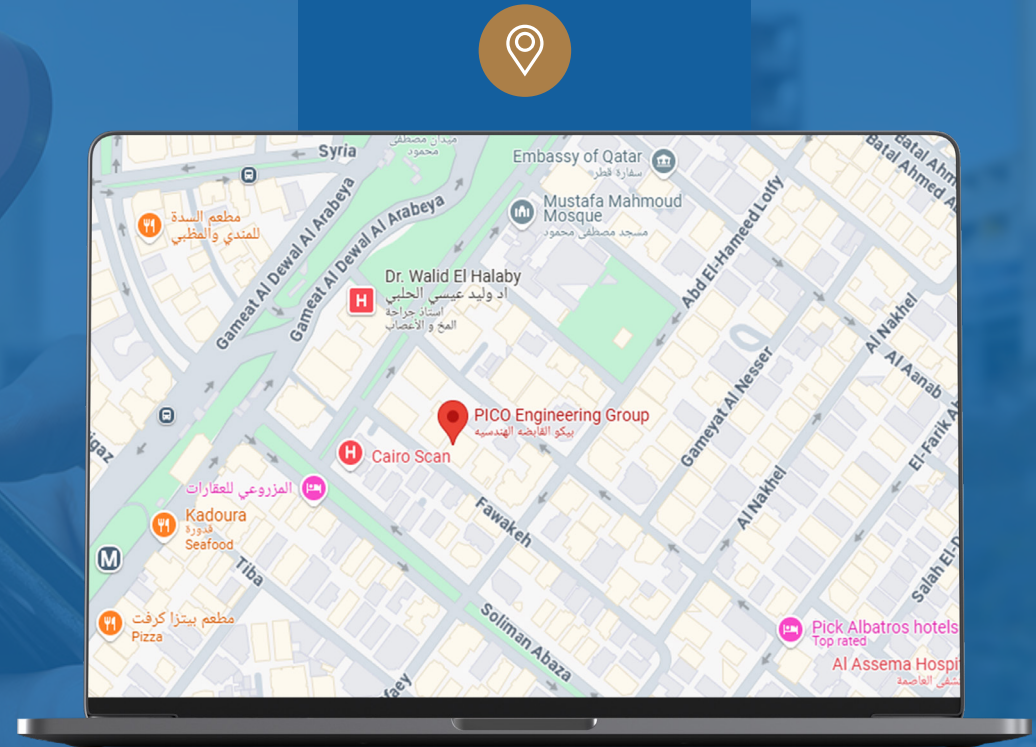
Syria

ميدان مصطفى محمود

Embassy of Qatar
سفارة قطر

Batal Ahmed Al
Batal Ahmed Ab

Mustafa Mahmoud Mosque
مسجد مصطفى محمود

مطعم السدة للمندي والمظبي

Gameat Al Dewal Al Arabeya

Gameat Al Dewal Al Arabeya

Abd El-Hameed Lotfy

Dr. Walid El Halaby
اد وليد عيسي الحلبي
استاذ جراحة المخ و الأعصاب

Al Nakhel

Al Aanab

Gameyat Al Nesser

PICO Engineering Group
بيكو القابضه الهندسيه

El-Farik Ah

Cairo Scan

igaz

المزروعي للعقارات

Kadoura
قدورة
Seafood

Fawakeh

Al Nakhel

Tiba

Salah El-D

مطعم بيتزا كرفت
Pizza

Soliman Abaza

Pick Albatros hotels
Top rated

Al Assema Hospi
مستشفى العاصمة

afey